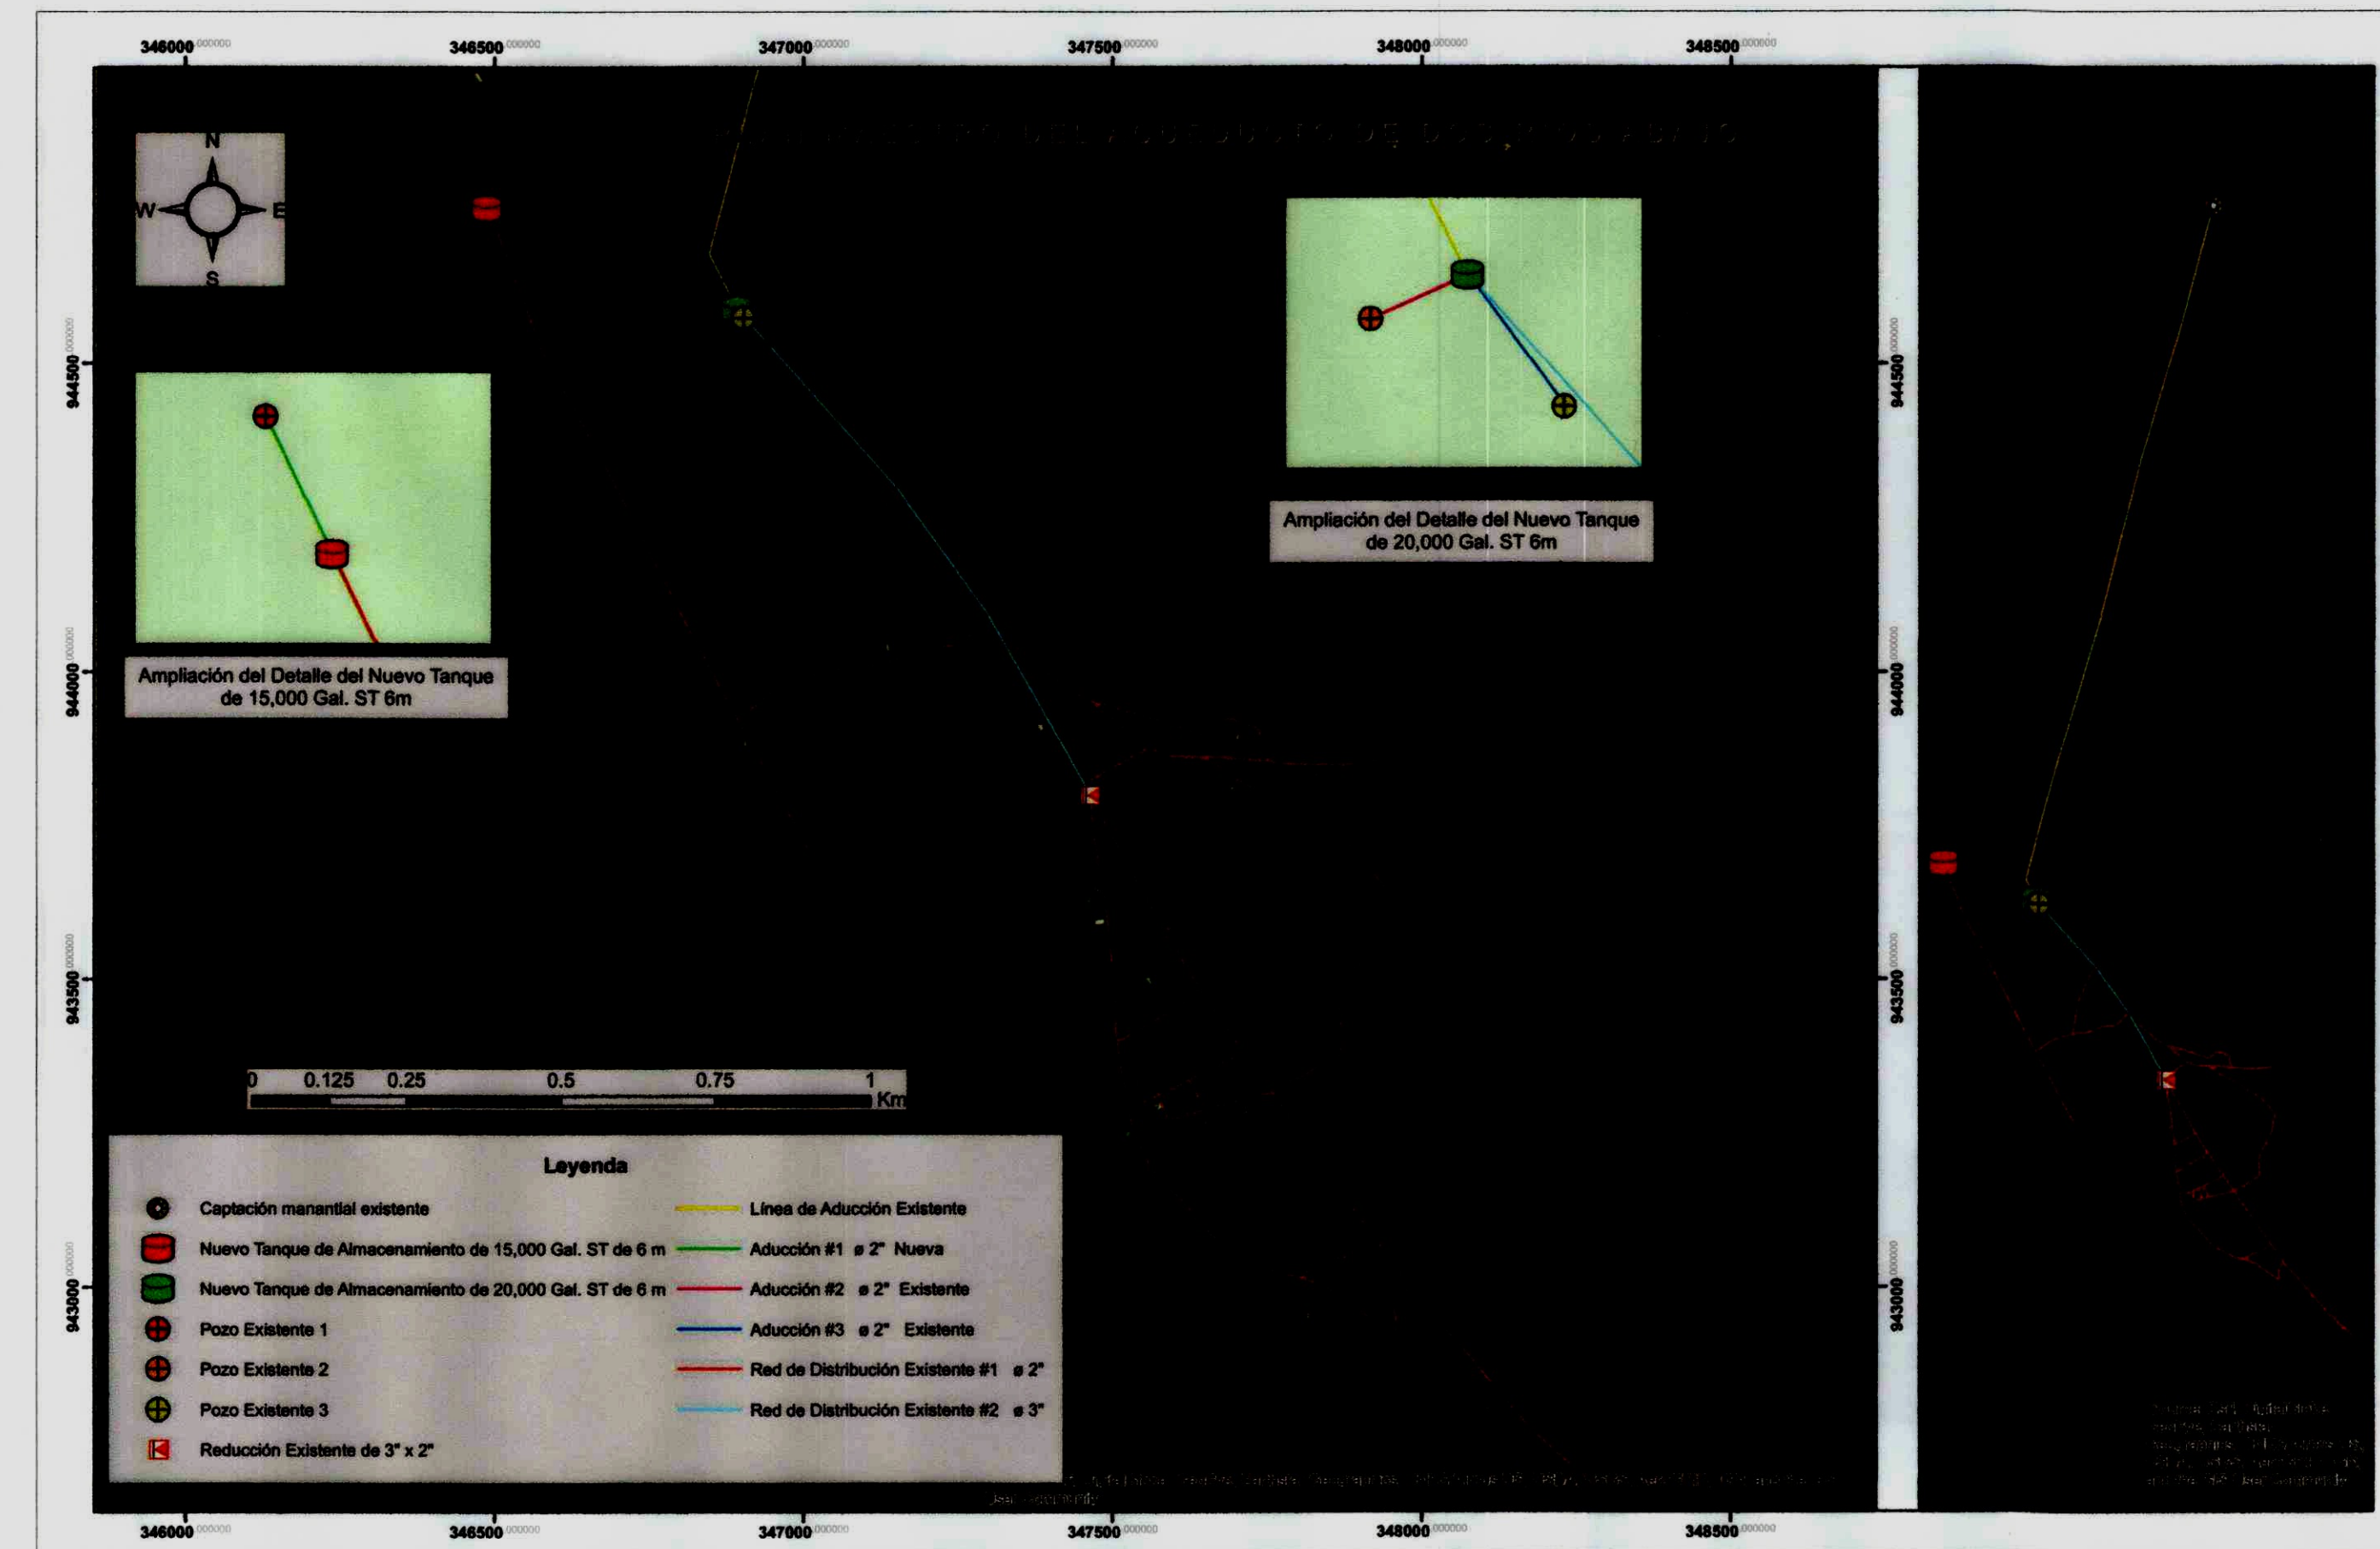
346000.000000 346500.000000 347000.000000 347500.000000 348000.000000 348500.000000

N
W E
S

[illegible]

944500.000000
944000.000000
943500.000000
943000.000000

Ampliación del Detalle del Nuevo Tanque de 15,000 Gal. ST 6m

Ampliación del Detalle del Nuevo Tanque de 20,000 Gal. ST 6m

0 0.125 0.25 0.5 0.75 1 Km

Leyenda

Captación manantial existente
Nuevo Tanque de Almacenamiento de 15,000 Gal. ST de 6 m
Nuevo Tanque de Almacenamiento de 20,000 Gal. ST de 6 m
Pozo Existente 1
Pozo Existente 2
Pozo Existente 3
Reducción Existente de 3" x 2"

Línea de Aducción Existente
Aducción #1 ø 2" Nueva
Aducción #2 ø 2" Existente
Aducción #3 ø 2" Existente
Red de Distribución Existente #1 ø 2"
Red de Distribución Existente #2 ø 3"

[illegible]

346000.000000 346500.000000 347000.000000 347500.000000 348000.000000 348500.000000